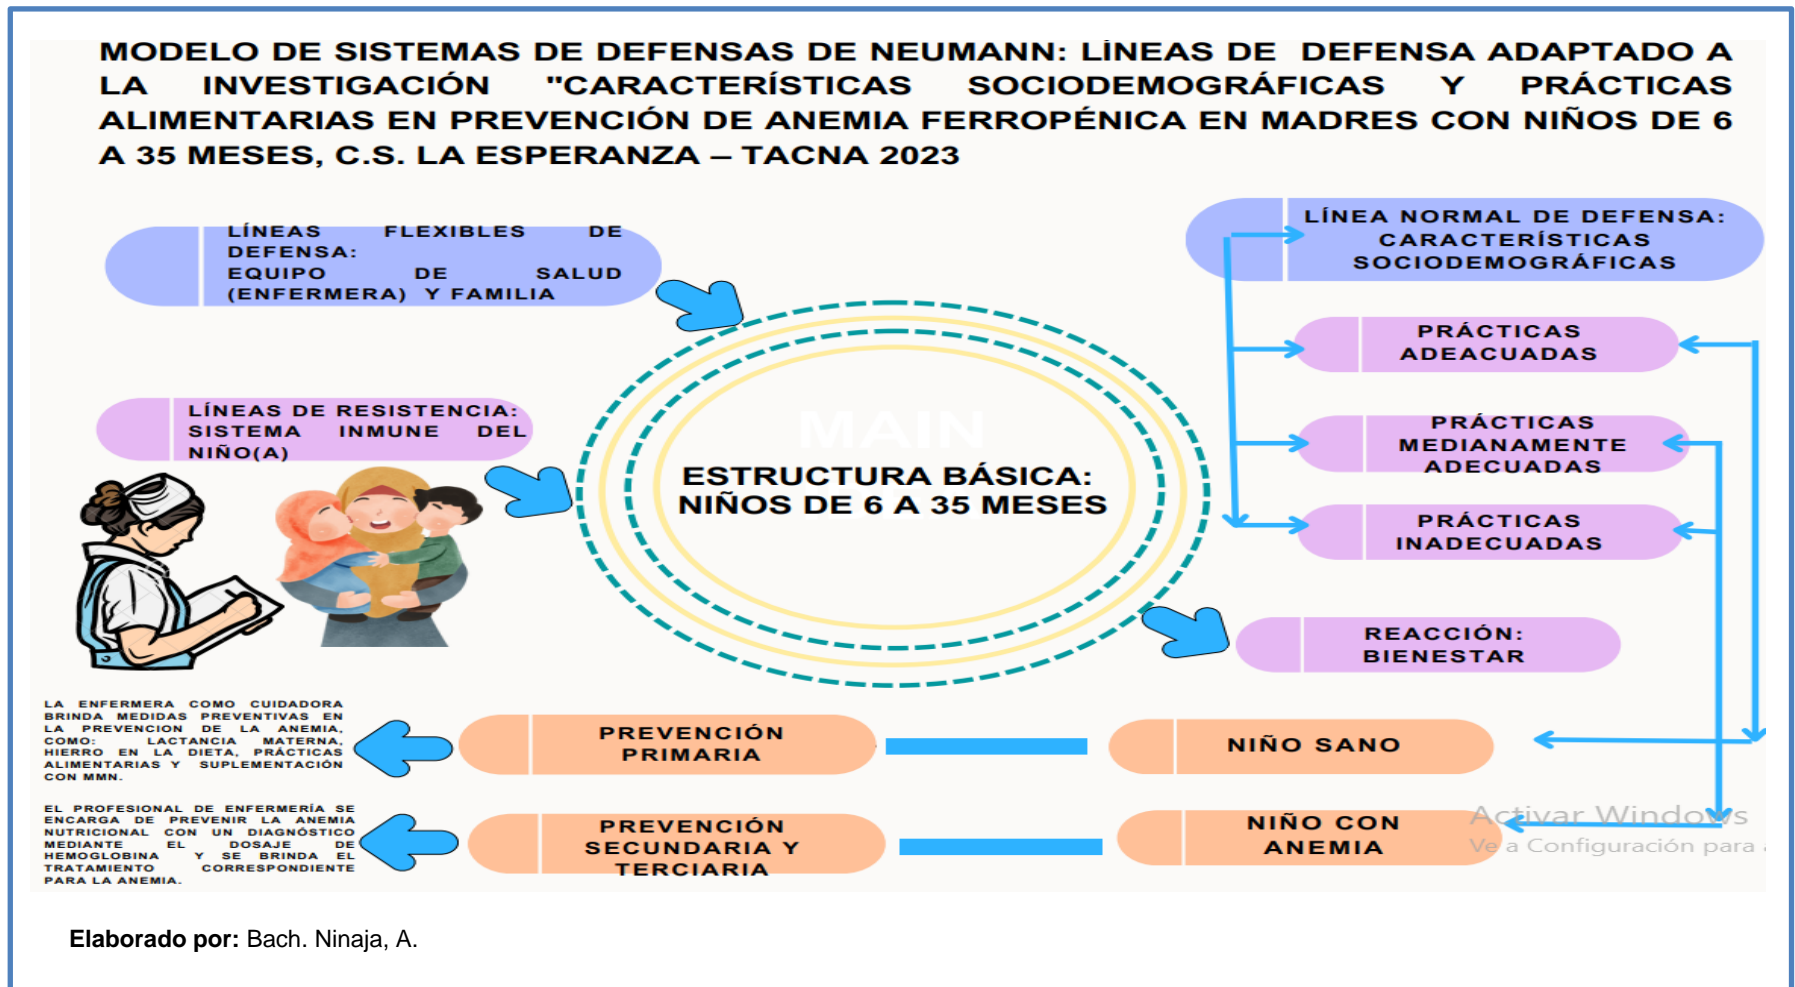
MODELO DE SISTEMAS DE DEFENSAS DE NEUMANN: LÍNEAS DE DEFENSA ADAPTADO A LA INVESTIGACIÓN "CARACTERÍSTICAS SOCIODEMOGRÁFICAS Y PRÁCTICAS ALIMENTARIAS EN PREVENCIÓN DE ANEMIA FERROPÉNICA EN MADRES CON NIÑOS DE 6 A 35 MESES, C.S. LA ESPERANZA – TACNA 2023

LÍNEAS FLEXIBLES DE DEFENSA: EQUIPO DE SALUD (ENFERMERA) Y FAMILIA

LÍNEA NORMAL DE DEFENSA: CARACTERÍSTICAS SOCIODEMOGRÁFICAS

PRÁCTICAS ADEACUADAS

LÍNEAS DE RESISTENCIA: SISTEMA INMUNE DEL NIÑO(A)

MAIN

ESTRUCTURA BÁSICA: NIÑOS DE 6 A 35 MESES

PRÁCTICAS MEDIANAMENTE ADECUADAS

PRÁCTICAS INADECUADAS

REACCIÓN: BIENESTAR

LA ENFERMERA COMO CUIDADORA BRINDA MEDIDAS PREVENTIVAS EN LA PREVENCION DE LA ANEMIA, COMO: LACTANCIA MATERNA, HIERRO EN LA DIETA, PRÁCTICAS ALIMENTARIAS Y SUPLEMENTACIÓN CON MMN.

PREVENCIÓN PRIMARIA

NIÑO SANO

EL PROFESIONAL DE ENFERMERÍA SE ENCARGA DE PREVENIR LA ANEMIA NUTRICIONAL CON UN DIAGNÓSTICO MEDIANTE EL DOSAJE DE HEMOGLOBINA Y SE BRINDA EL TRATAMIENTO CORRESPONDIENTE PARA LA ANEMIA.

PREVENCIÓN SECUNDARIA Y TERCIARIA

NIÑO CON ANEMIA

Activar Windows
Ve a Configuración para

Elaborado por: Bach. Ninaja, A.